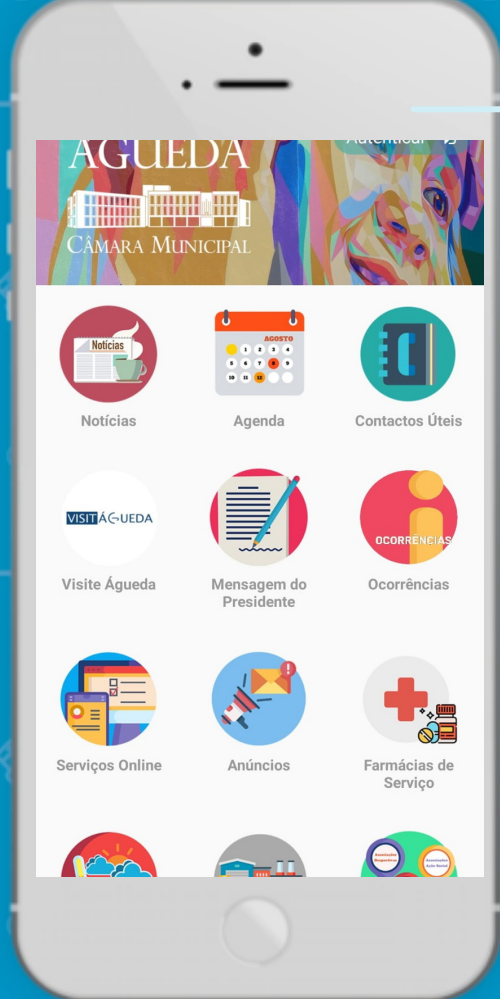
ÁGUEDA
CÂMARA MUNICIPAL
Autenticar

Notícias
Notícias

AGOSTO
1 2 3 4
5 6 7 8 9
10 11 12
Agenda

Contactos Úteis

VISITÁGUEDA
Visite Águeda

Mensagem do Presidente

OCORRÊNCIAS
Ocorrências

Serviços Online

Anúncios

Farmácias de Serviço